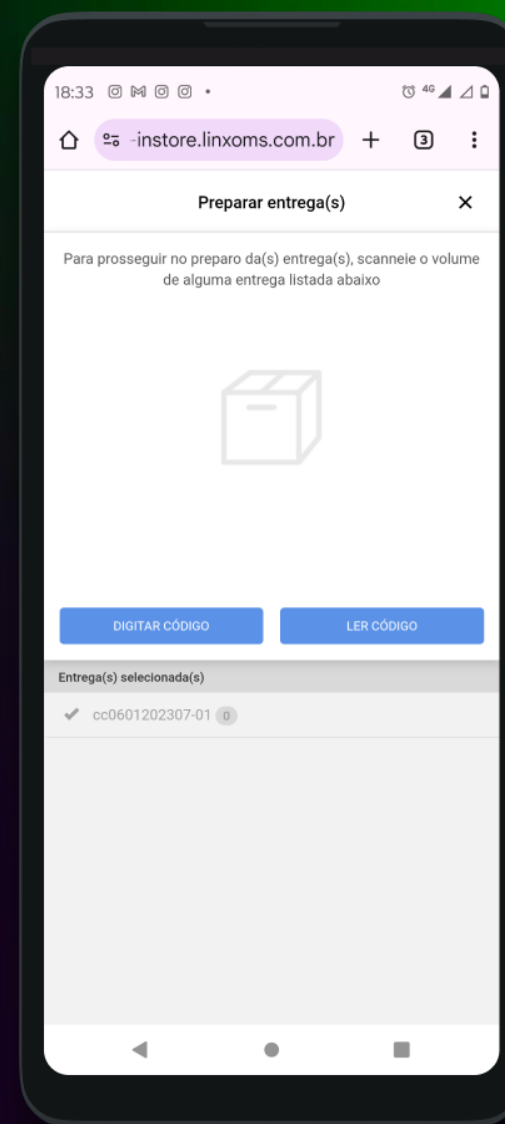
18:33

-instore.linxoms.com.br

3

Preparar entrega(s)

×

Para prosseguir no preparo da(s) entrega(s), scanneie o volume de alguma entrega listada abaixo

DIGITAR CÓDIGO

LER CÓDIGO

Entrega(s) selecionada(s)

cc0601202307-01 0